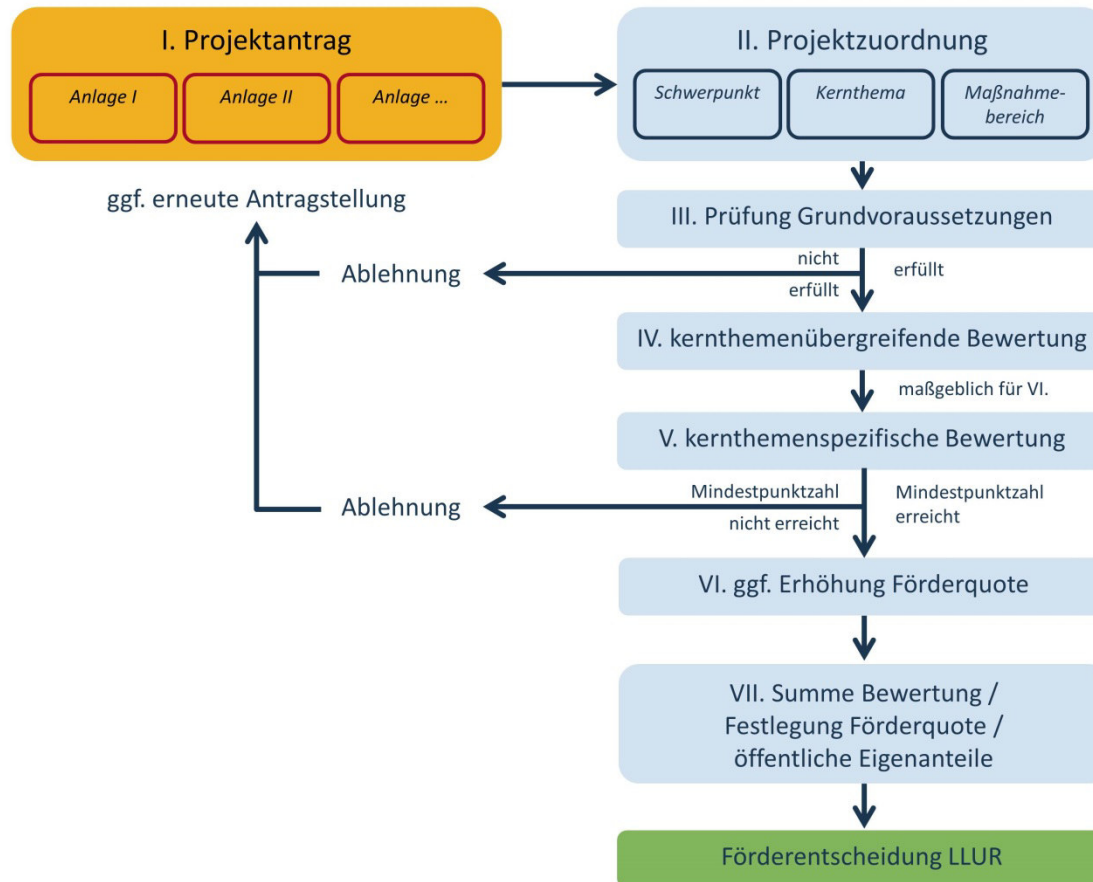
I. Projektantrag

Anlage I

Anlage II

Anlage ...

II. Projektzuordnung

Schwerpunkt

Kernthema

Maßnahmebereich

ggf. erneute Antragstellung

III. Prüfung Grundvoraussetzungen

Ablehnung

nicht erfüllt

erfüllt

IV. kernthemenübergreifende Bewertung

maßgeblich für VI.

V. kernthemenspezifische Bewertung

Ablehnung

Mindestpunktzahl nicht erreicht

Mindestpunktzahl erreicht

VI. ggf. Erhöhung Förderquote

VII. Summe Bewertung / Festlegung Förderquote / öffentliche Eigenanteile

Förderentscheidung LLUR